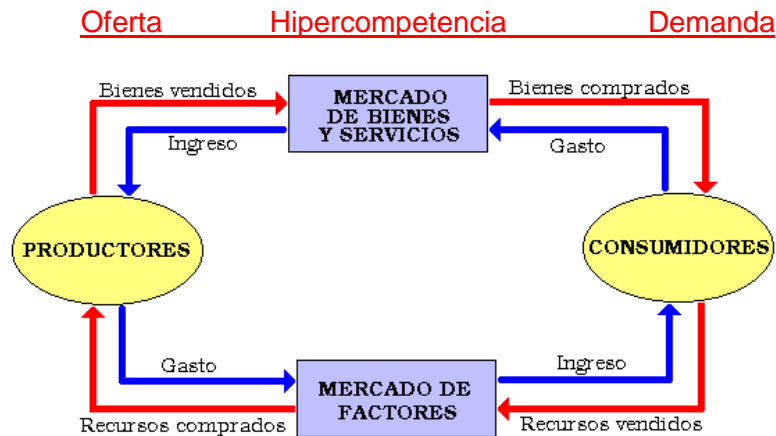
Oferta Hipercompetencia Demanda

Bienes vendidos

MERCADO DE BIENES Y SERVICIOS

Bienes comprados

Ingreso

Gasto

PRODUCTORES

CONSUMIDORES

Gasto

Ingreso

MERCADO DE FACTORES

Recursos comprados

Recursos vendidos